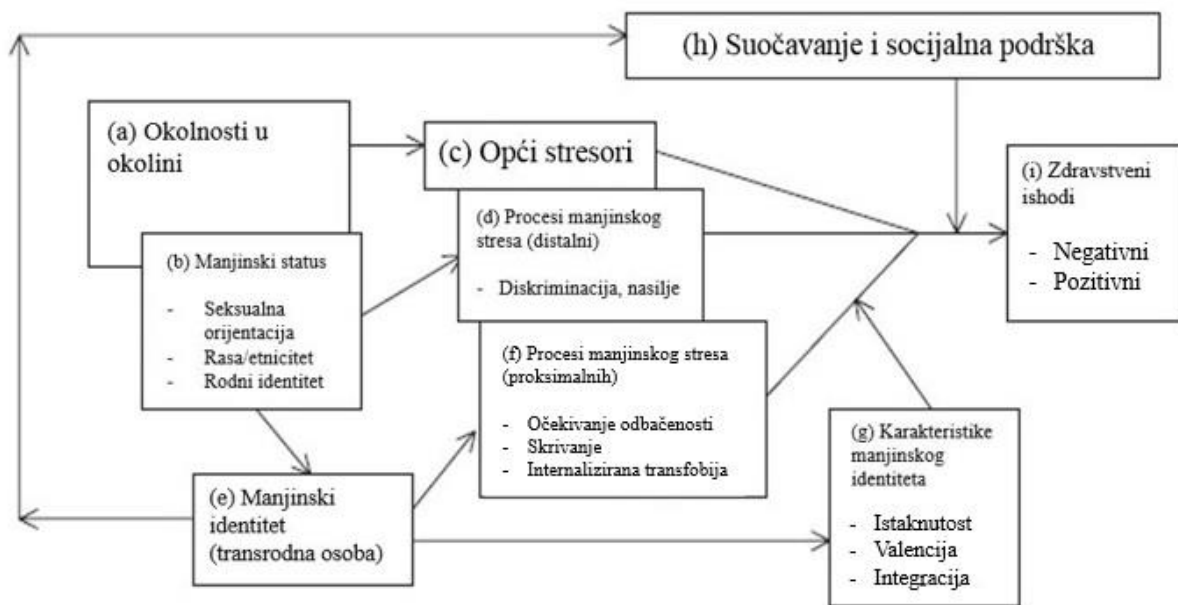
(h) Suočavanje i socijalna podrška

(a) Okolnosti u okolini

(c) Opći stresori

(d) Procesi manjinskog stresa (distalni)

- Diskriminacija, nasilje

(b) Manjinski status

- Seksualna orijentacija
- Rasa/etnicitet
- Rodni identitet

(f) Procesi manjinskog stresa (proksimalnih)

- Očekivanje odbačenosti
- Skrivanje
- Internalizirana transfobija

(i) Zdravstveni ishodi

- Negativni
- Pozitivni

(g) Karakteristike manjinskog identiteta

- Istaknutost
- Valencija
- Integracija

(e) Manjinski identitet (transrodna osoba)